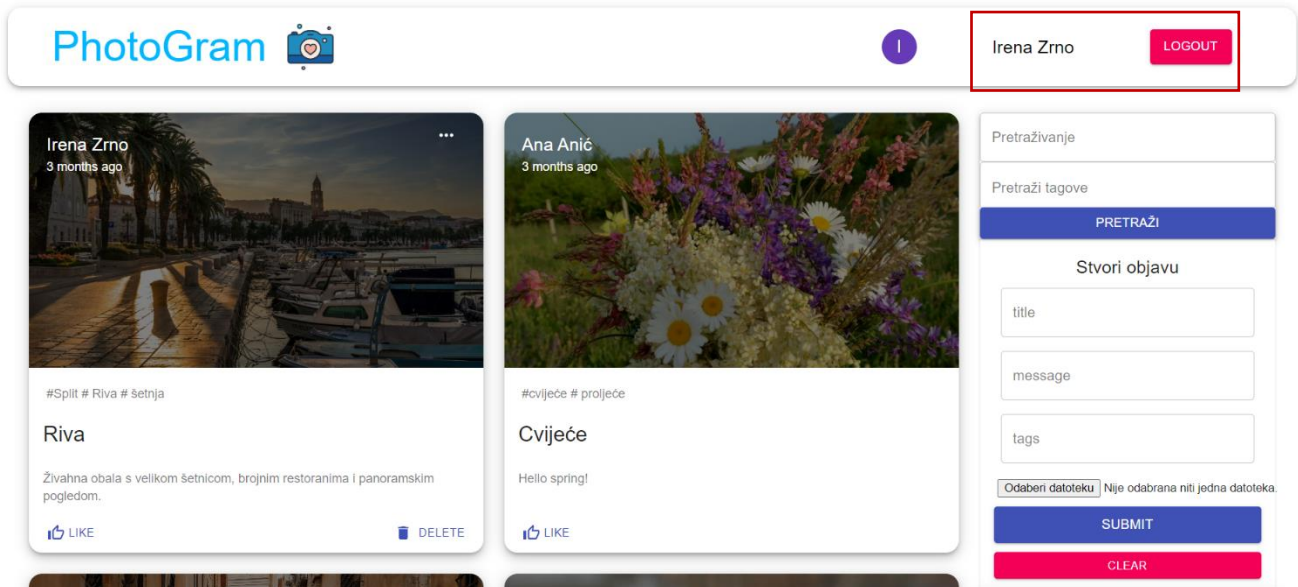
PhotoGram

I

Irena Zrno LOGOUT

Irena Zrno
3 months ago

...

#Split # Riva # šetnja

Riva

Živahna obala s velikom šetnicom, brojnim restoranima i panoramskim pogledom.

LIKE DELETE

Ana Anić
3 months ago

#cvijeće # proljeće

Cvijeće

Hello spring!

LIKE

Pretraživanje

Pretraži tagove

PRETRAŽI

Stvori objavu

title

message

tags

Odaberi datoteku Nije odabrana niti jedna datoteka.

SUBMIT

CLEAR